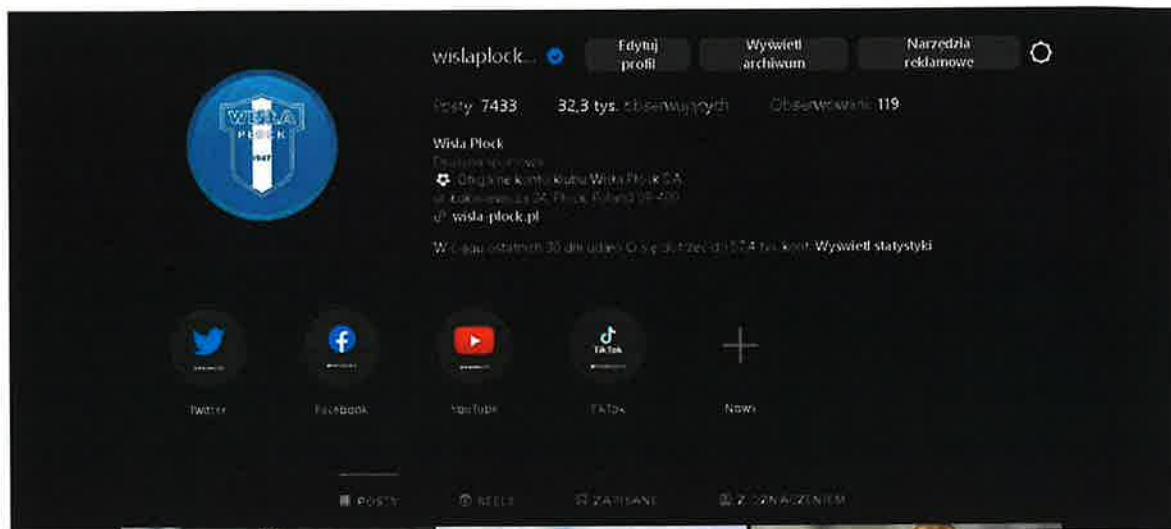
WISŁA PŁOCK 1947

wislaplock...

Edytuj profil

Wyświetl archiwum

Narzędzia reklamowe

Posty 7433 32,3 tys. obserwujących Obserwowani: 119

Wisła Płock
Drużyna sportowa
⚽ Oficjalne konto klubu Wisła Płock S.A.
ul. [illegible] 26, Płock, Poland 09-400
wisla-plock.pl

W ciągu ostatnich 30 dni udało Ci się dotrzeć do 157,4 tys. kont. Wyświetl statystyki

Twitter

Facebook

YouTube

TikTok

TikTok

Nowy

POSTY

REELS

ZAPISANE

Z OZNACZENIEM